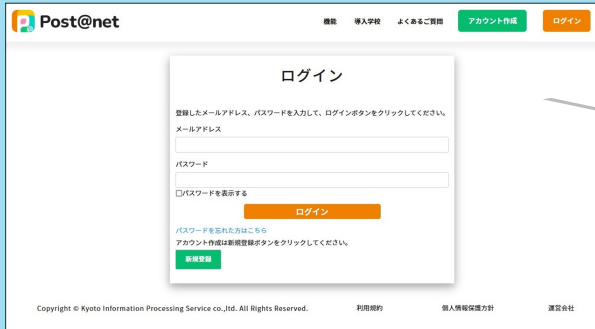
Post@net

機能 導入学校 よくあるご質問 アカウント作成 ログイン

ログイン

登録したメールアドレス、パスワードを入力して、ログインボタンをクリックしてください。

メールアドレス

パスワード

☐パスワードを表示する

ログイン

パスワードを忘れた方はこちら

アカウント作成は新規登録ボタンをクリックしてください。

新規登録

Copyright © Kyoto Information Processing Service co.,ltd. All Rights Reserved.

利用規約 個人情報保護方針 運営会社